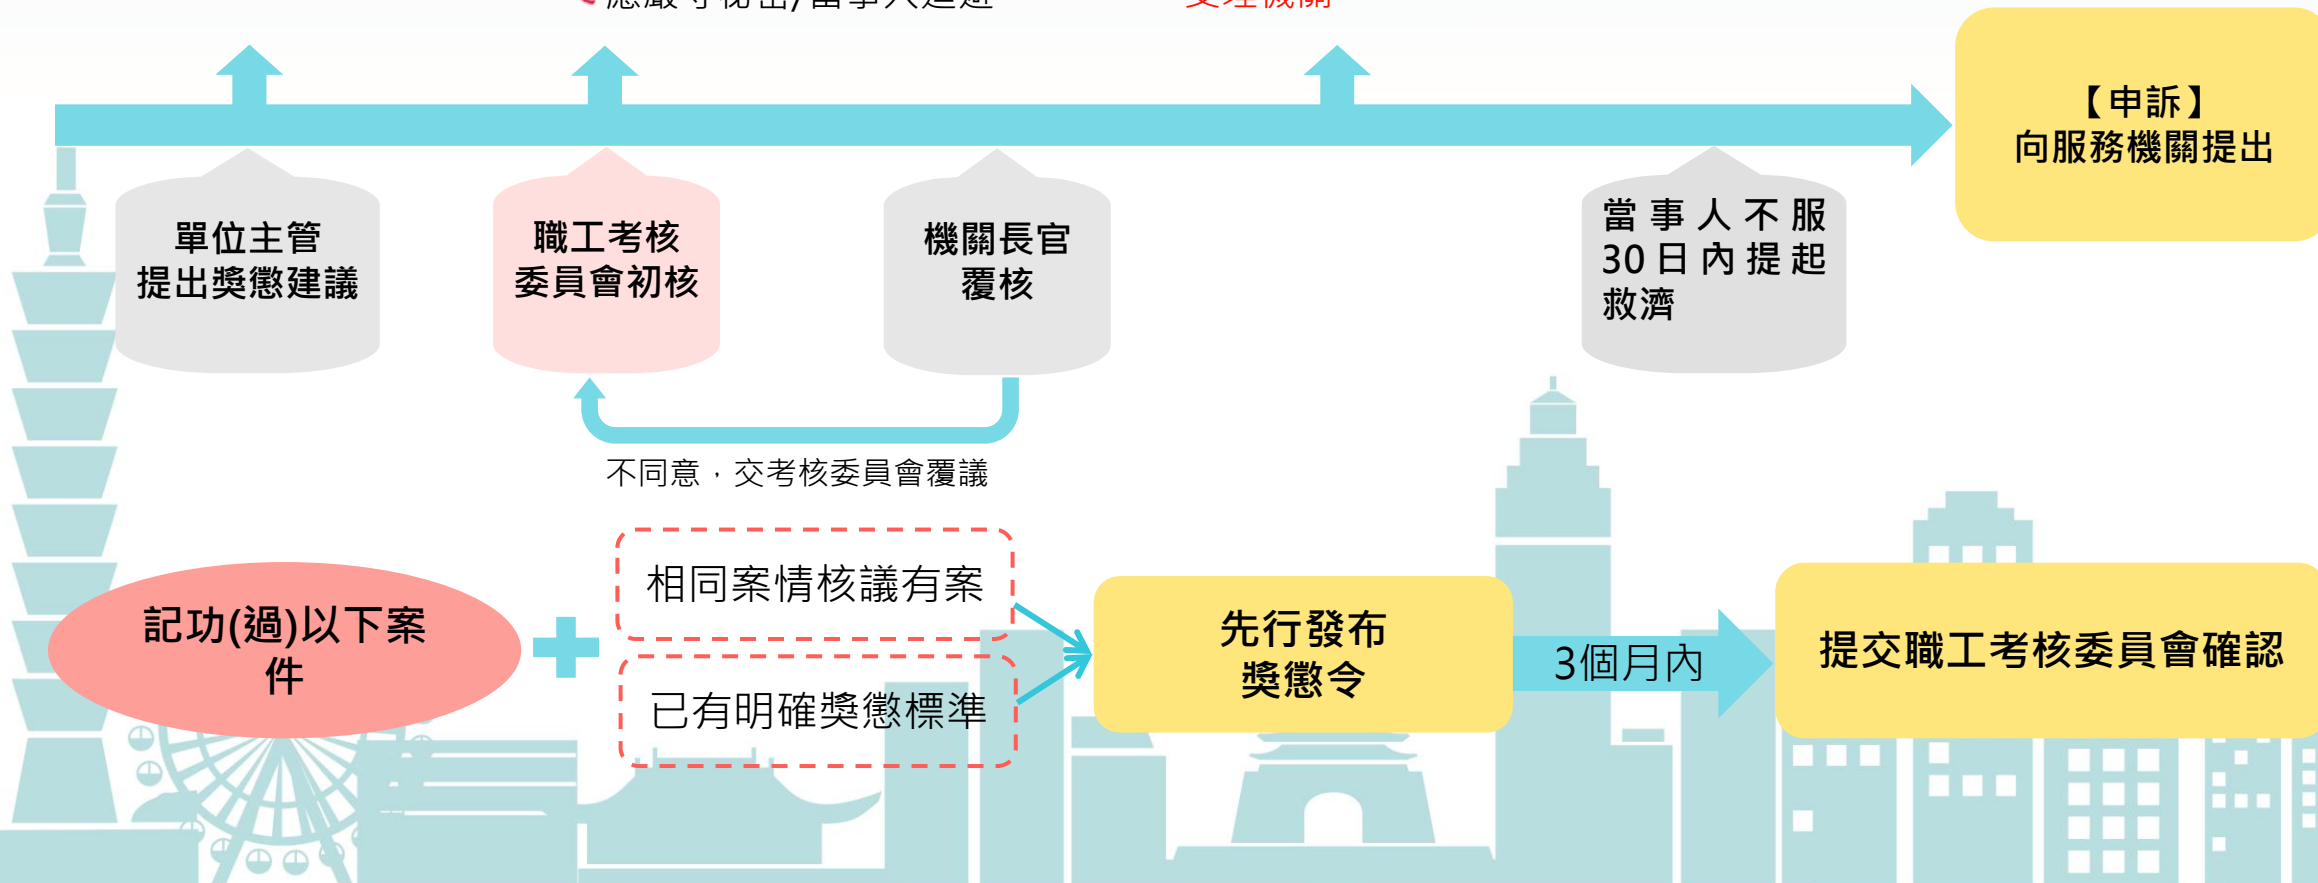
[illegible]

【申訴】
向服務機關提出

單位主管
提出獎懲建議

職工考核
委員會初核

機關長官
覆核

當事人不服
30日內提起
救濟

不同意，交考核委員會覆議

記功(過)以下案件

相同案情核議有案

已有明確獎懲標準

先行發布
獎懲令

3個月內

提交職工考核委員會確認